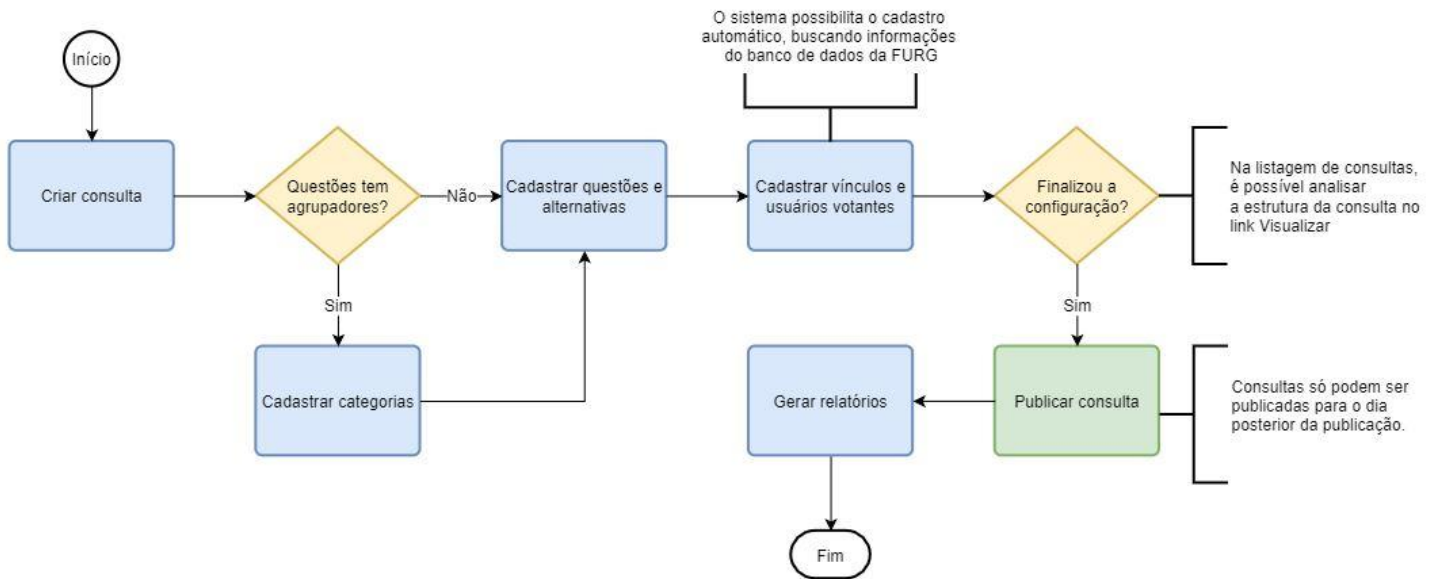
Início

Criar consulta

Questões tem agrupadores?

Não

Sim

Cadastrar categorias

Cadastrar questões e alternativas

O sistema possibilita o cadastro automático, buscando informações do banco de dados da FURG

Cadastrar vínculos e usuários votantes

Finalizou a configuração?

Na listagem de consultas, é possível analisar a estrutura da consulta no link Visualizar

Sim

Publicar consulta

Consultas só podem ser publicadas para o dia posterior da publicação.

Gerar relatórios

Fim